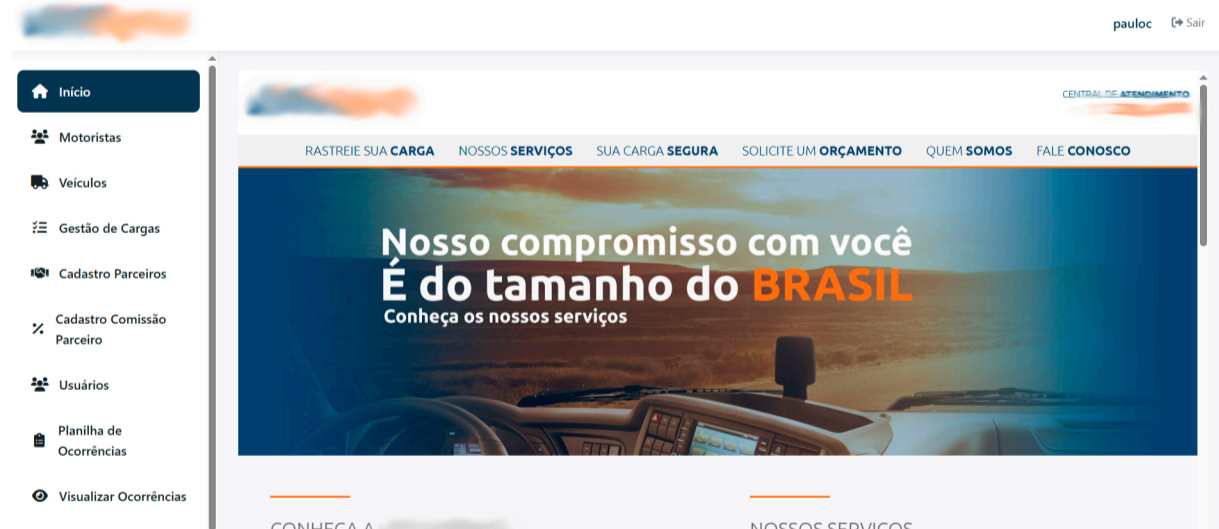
pauloc Sair

Início
Motoristas
Veículos
Gestão de Cargas
Cadastro Parceiros
Cadastro Comissão Parceiro
Usuários
Planilha de Ocorrências
Visualizar Ocorrências

CENTRAL DE ATENDIMENTO
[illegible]

RASTREIE SUA CARGA NOSSOS SERVIÇOS SUA CARGA SEGURA SOLICITE UM ORÇAMENTO QUEM SOMOS FALE CONOSCO

Nosso compromisso com você
É do tamanho do BRASIL
Conheça os nossos serviços

CONHEÇA A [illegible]
NOSSOS SERVIÇOS